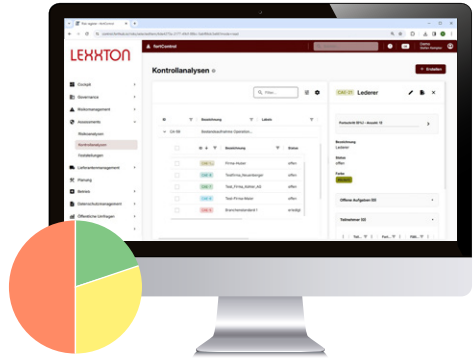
LEXXTON

XeitControl

Cockpit
Governance
Risikomanagement
Assessments
Risikoanalysen
Kontrollanalysen
Feststellungen
Lieferantenmanagement
Planung
Betrieb
Datenschutzmanagement
Öffentliche Umfragen

Kontrollanalysen

+ Erstellen

Filter...

ID
Bezeichnung
Labels
Status

CAI-56
Basisbeauftragte Operation...

CAI-1
Firma Huber
offen

CAI-2
Test/Firma_Bauarbeiger
offen

CAI-3
Test_Firma_Abfall_AG
offen

CAI-4
Test-Firma Maier
offen

CAI-5
Brandschutzstandard 1
erledigt

CAI-12
Lederer

Bezeichnung
Lederer

Status
offen

Farbe

Offene Aufgaben (0)

Teilnehmer (0)